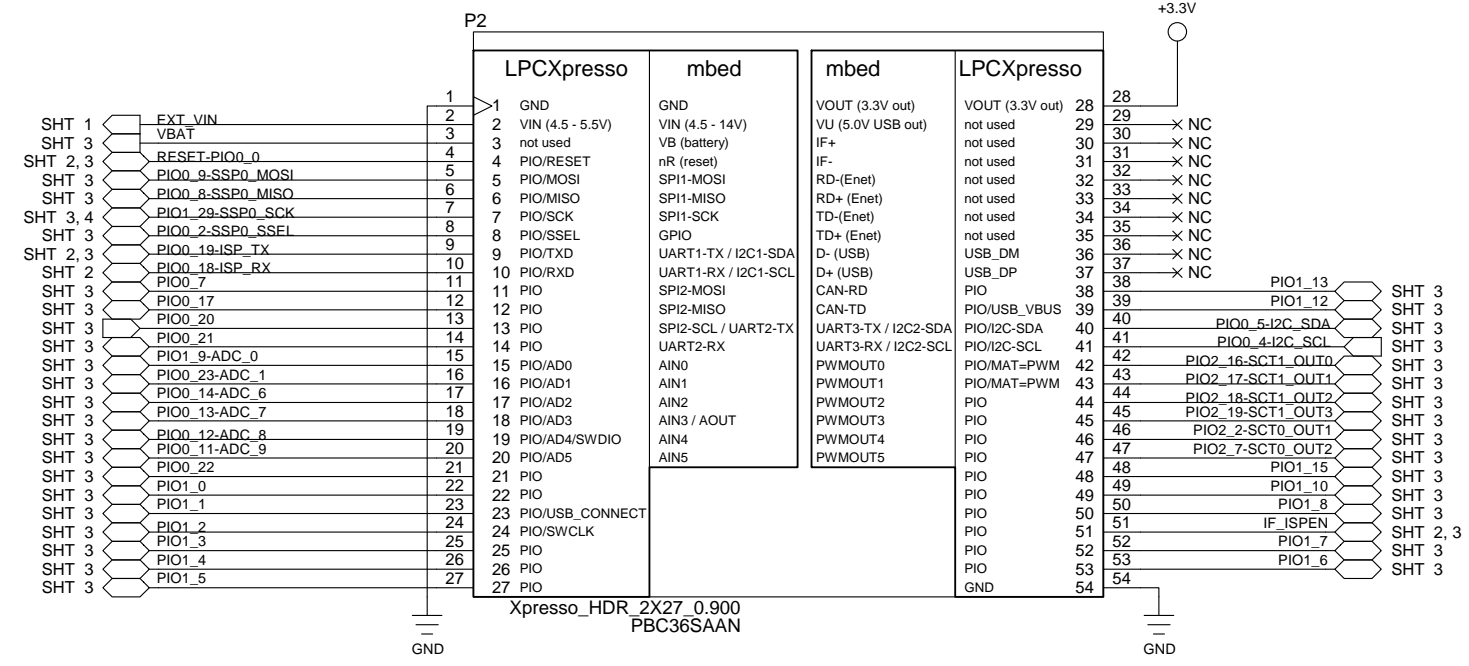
+3.3V

P2

| LPCXpresso | mbed | mbed | LPCXpresso |
|---|---|---|---|
| 1 GND | GND | VOUT (3.3V out) | VOUT (3.3V out) 28 |
| 2 VIN (4.5 - 5.5V) | VIN (4.5 - 14V) | VU (5.0V USB out) | not used 29 |
| 3 not used | VB (battery) | IF+ | not used 30 |
| 4 PIO/RESET | nR (reset) | IF- | not used 31 |
| 5 PIO/MOSI | SPI1-MOSI | RD-(Enet) | not used 32 |
| 6 PIO/MISO | SPI1-MISO | RD+ (Enet) | not used 33 |
| 7 PIO/SCK | SPI1-SCK | TD-(Enet) | not used 34 |
| 8 PIO/SSEL | GPIO | TD+ (Enet) | not used 35 |
| 9 PIO/TXD | UART1-TX / I2C1-SDA | D- (USB) | USB_DM 36 |
| 10 PIO/RXD | UART1-RX / I2C1-SCL | D+ (USB) | USB_DP 37 |
| 11 PIO | SPI2-MOSI | CAN-RD | PIO 38 |
| 12 PIO | SPI2-MISO | CAN-TD | PIO/USB_VBUS 39 |
| 13 PIO | SPI2-SCL / UART2-TX | UART3-TX / I2C2-SDA | PIO/I2C-SDA 40 |
| 14 PIO | UART2-RX | UART3-RX / I2C2-SCL | PIO/I2C-SCL 41 |
| 15 PIO/AD0 | AIN0 | PWMOUT0 | PIO/MAT=PWM 42 |
| 16 PIO/AD1 | AIN1 | PWMOUT1 | PIO/MAT=PWM 43 |
| 17 PIO/AD2 | AIN2 | PWMOUT2 | PIO 44 |
| 18 PIO/AD3 | AIN3 / AOUT | PWMOUT3 | PIO 45 |
| 19 PIO/AD4/SWDIO | AIN4 | PWMOUT4 | PIO 46 |
| 20 PIO/AD5 | AIN5 | PWMOUT5 | PIO 47 |
| 21 PIO | | | PIO 48 |
| 22 PIO | | | PIO 49 |
| 23 PIO/USB_CONNECT | | | PIO 50 |
| 24 PIO/SWCLK | | | PIO 51 |
| 25 PIO | | | PIO 52 |
| 26 PIO | | | PIO 53 |
| 27 PIO | | | GND 54 |

1, 2 SHT 1 EXT_VIN
3 SHT 3 VBAT
4 SHT 2, 3 RESET-PIO0_0
5 SHT 3 PIO0_9-SSP0_MOSI
6 SHT 3 PIO0_8-SSP0_MISO
7 SHT 3, 4 PIO1_29-SSP0_SCK
8 SHT 3 PIO0_2-SSP0_SSEL
9 SHT 2, 3 PIO0_19-ISP_TX
10 SHT 2 PIO0_18-ISP_RX
11 SHT 3 PIO0_7
12 SHT 3 PIO0_17
13 SHT 3 PIO0_20
14 SHT 3 PIO0_21
15 SHT 3 PIO1_9-ADC_0
16 SHT 3 PIO0_23-ADC_1
17 SHT 3 PIO0_14-ADC_6
18 SHT 3 PIO0_13-ADC_7
19 SHT 3 PIO0_12-ADC_8
20 SHT 3 PIO0_11-ADC_9
21 SHT 3 PIO0_22
22 SHT 3 PIO1_0
23 SHT 3 PIO1_1
24 SHT 3 PIO1_2
25 SHT 3 PIO1_3
26 SHT 3 PIO1_4
27 SHT 3 PIO1_5

28
29 NC
30 NC
31 NC
32 NC
33 NC
34 NC
35 NC
36 NC
37 NC
38 PIO1_13 SHT 3
39 PIO1_12 SHT 3
40 PIO0_5-I2C_SDA SHT 3
41 PIO0_4-I2C_SCL SHT 3
42 PIO2_16-SCT1_OUT0 SHT 3
43 PIO2_17-SCT1_OUT1 SHT 3
44 PIO2_18-SCT1_OUT2 SHT 3
45 PIO2_19-SCT1_OUT3 SHT 3
46 PIO2_2-SCT0_OUT1 SHT 3
47 PIO2_7-SCT0_OUT2 SHT 3
48 PIO1_15 SHT 3
49 PIO1_10 SHT 3
50 PIO1_8 SHT 3
51 IF_ISPEN SHT 2, 3
52 PIO1_7 SHT 3
53 PIO1_6 SHT 3
54

Xpresso_HDR_2X27_0.900
PBC36SAAN

GND
GND